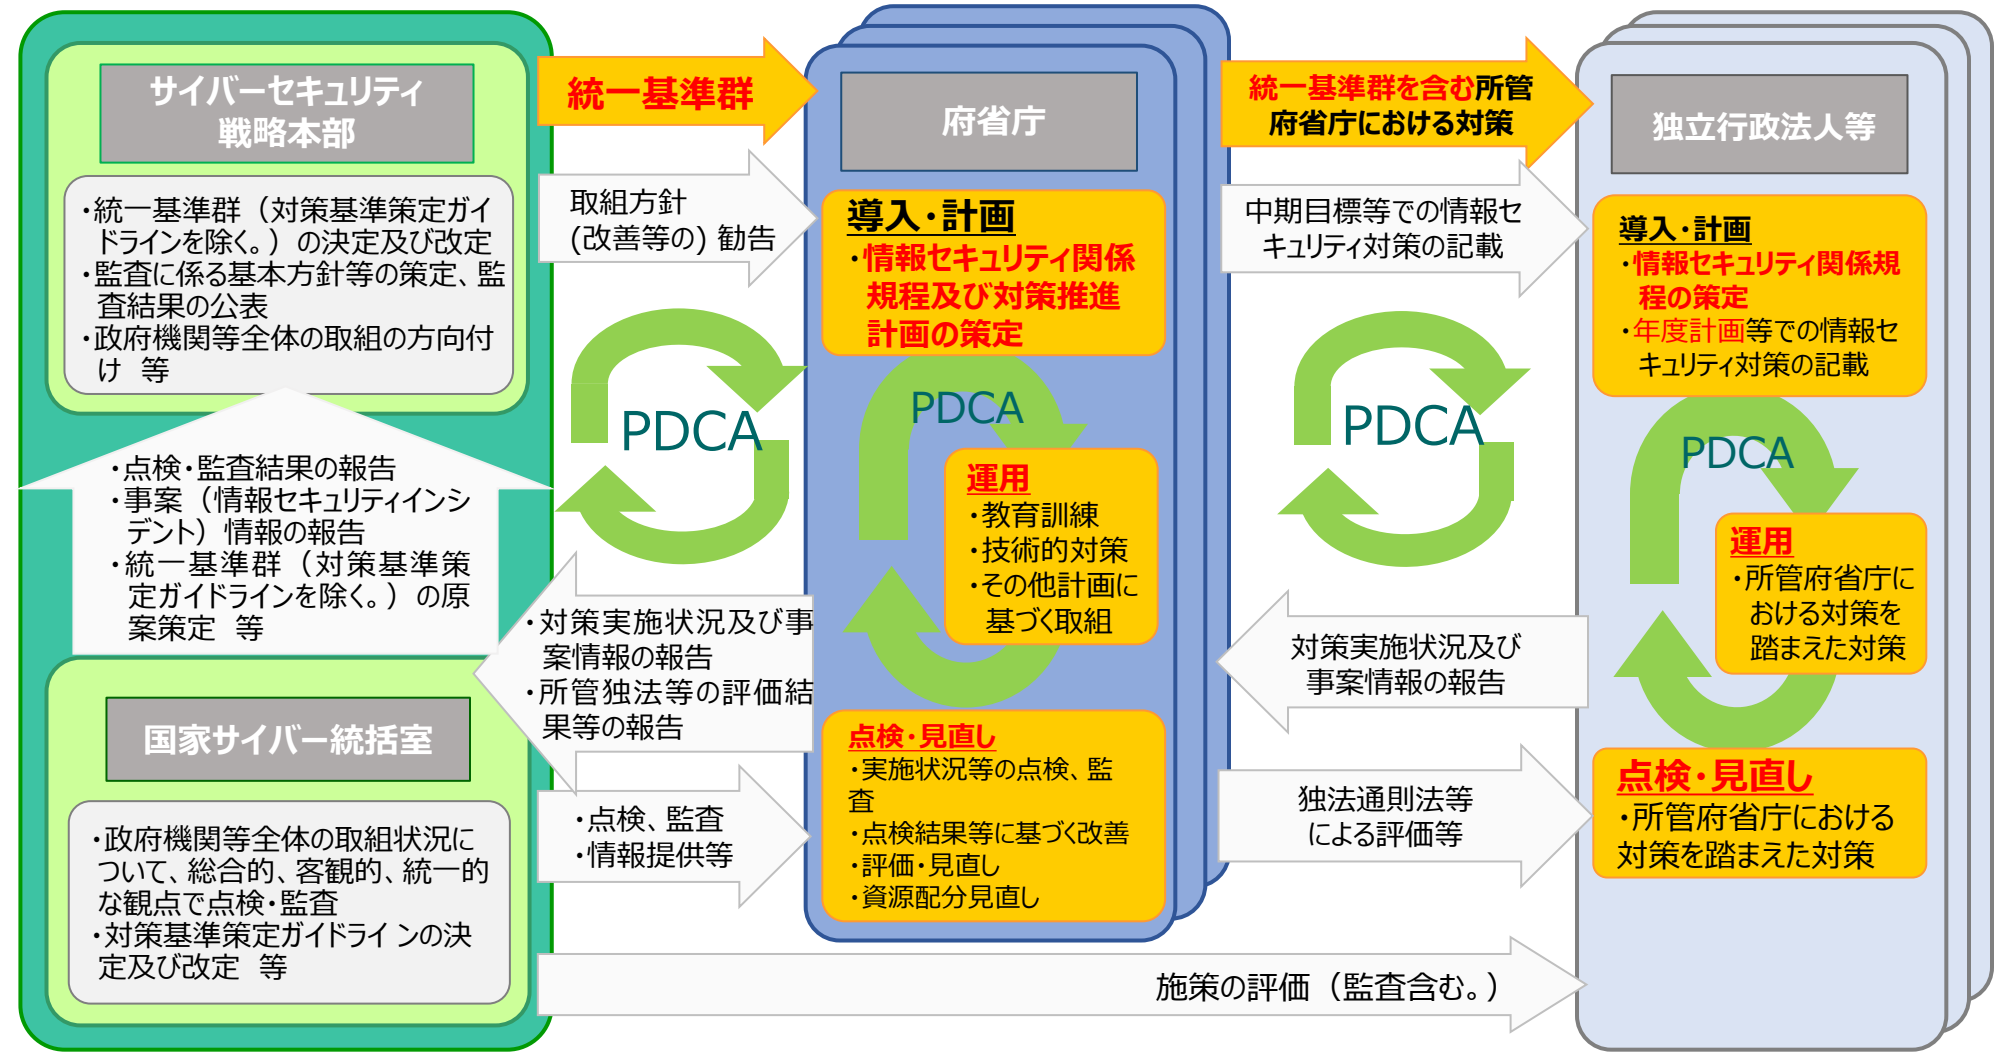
サイバーセキュリティ戦略本部

・統一基準群（対策基準策定ガイドラインを除く。）の決定及び改定
・監査に係る基本方針等の策定、監査結果の公表
・政府機関等全体の取組の方向付け　等

・点検・監査結果の報告
・事案（情報セキュリティインシデント）情報の報告
・統一基準群（対策基準策定ガイドラインを除く。）の原案策定　等

国家サイバー統括室

・政府機関等全体の取組状況について、総合的、客観的、統一的な観点で点検・監査
・対策基準策定ガイドラ インの決定及び改定　等

統一基準群

取組方針（改善等の）勧告

PDCA

・対策実施状況及び事案情報の報告
・所管独法等の評価結果等の報告

・点検、監査
・情報提供等

府省庁

導入・計画
・情報セキュリティ関係規程及び対策推進計画の策定

PDCA

運用
・教育訓練
・技術的対策
・その他計画に基づく取組

点検・見直し
・実施状況等の点検、監査
・点検結果等に基づく改善
・評価・見直し
・資源配分見直し

統一基準群を含む所管府省庁における対策

中期目標等での情報セキュリティ対策の記載

PDCA

対策実施状況及び事案情報の報告

独法通則法等による評価等

独立行政法人等

導入・計画
・情報セキュリティ関係規程の策定
・年度計画等での情報セキュリティ対策の記載

PDCA

運用
・所管府省庁における対策を踏まえた対策

点検・見直し
・所管府省庁における対策を踏まえた対策

施策の評価（監査含む。）